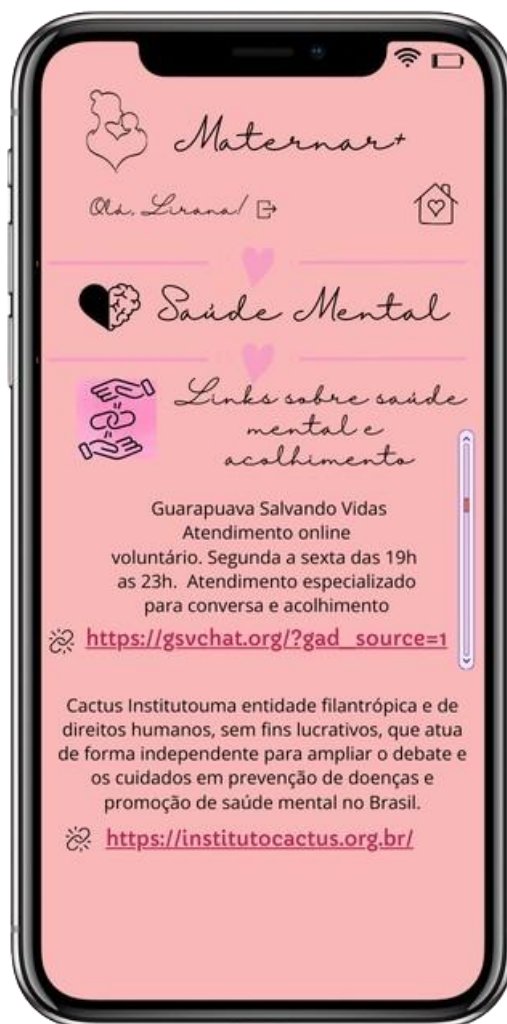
Maternar+

Olá, Lirana!

Saúde Mental

Links sobre saúde mental e acolhimento

Guarapuava Salvando Vidas Atendimento online voluntário. Segunda a sexta das 19h as 23h. Atendimento especializado para conversa e acolhimento

https://gsvchat.org/?gad_source=1

Cactus Institutouma entidade filantrópica e de direitos humanos, sem fins lucrativos, que atua de forma independente para ampliar o debate e os cuidados em prevenção de doenças e promoção de saúde mental no Brasil.

https://institutocactus.org.br/